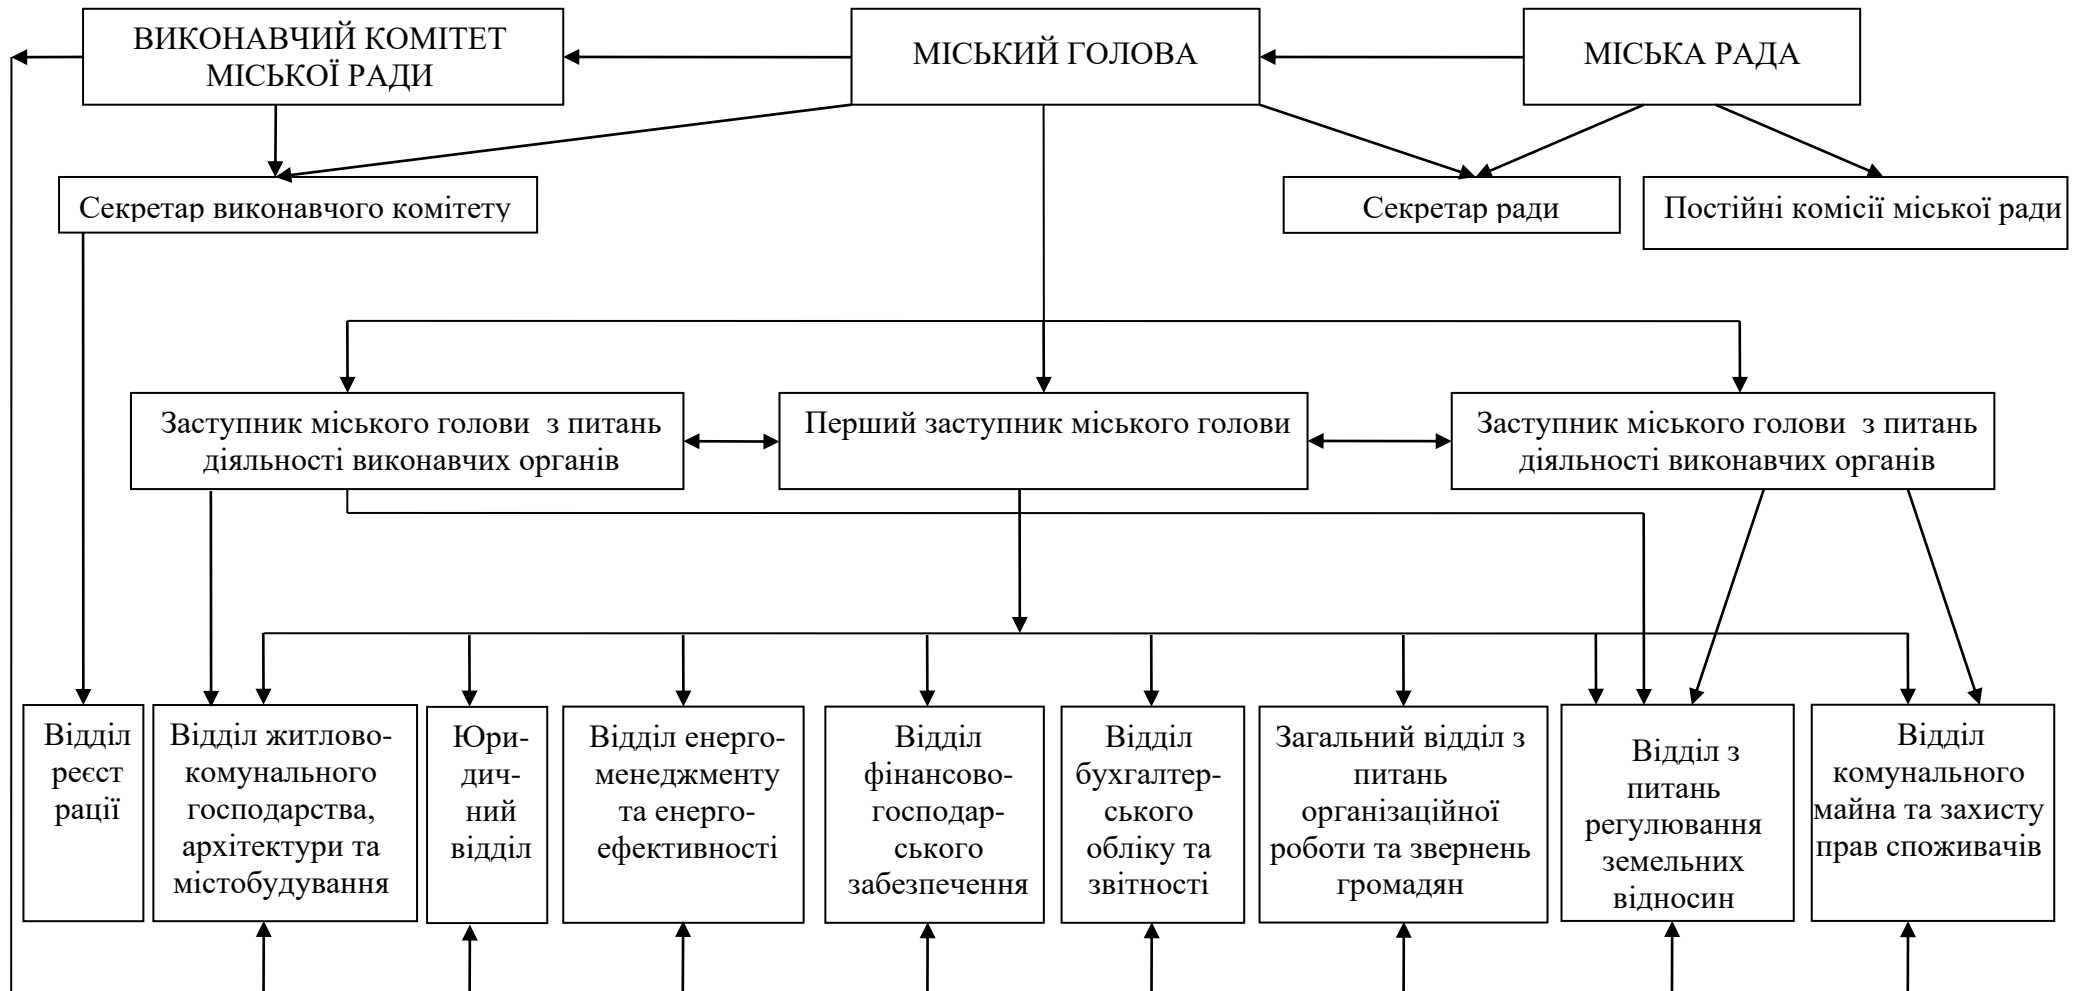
ВИКОНАВЧИЙ КОМІТЕТ МІСЬКОЇ РАДИ

МІСЬКИЙ ГОЛОВА

МІСЬКА РАДА

Секретар виконавчого комітету

Секретар ради

Постійні комісії міської ради

Заступник міського голови з питань діяльності виконавчих органів

Перший заступник міського голови

Заступник міського голови з питань діяльності виконавчих органів

Відділ реєстрації

Відділ житлово-комунального господарства, архітектури та містобудування

Юридичний відділ

Відділ енергоменеджменту та енергоефективності

Відділ фінансово-господарського забезпечення

Відділ бухгалтерського обліку та звітності

Загальний відділ з питань організаційної роботи та звернень громадян

Відділ з питань регулювання земельних відносин

Відділ комунального майна та захисту прав споживачів